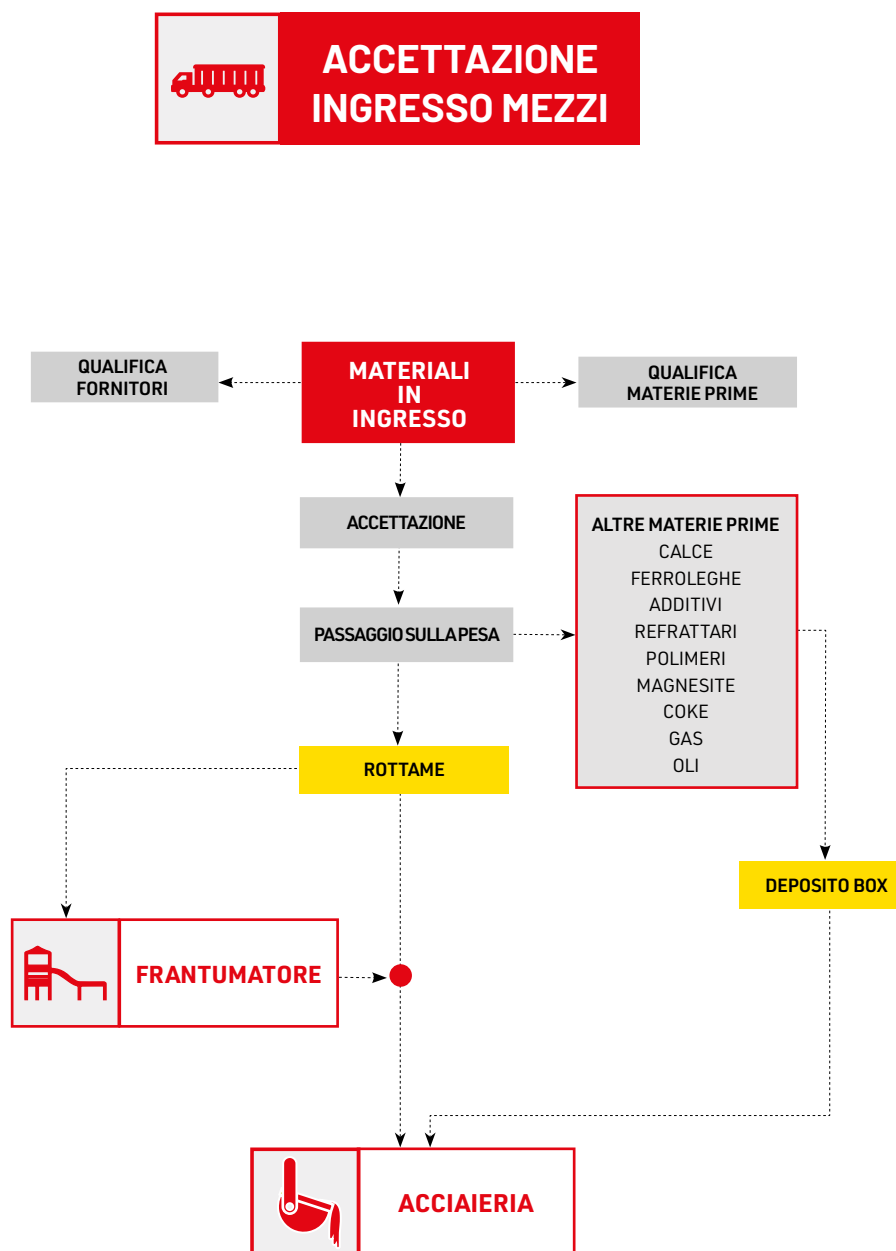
ACCETTAZIONE INGRESSO MEZZI

QUALIFICA FORNITORI

MATERIALI IN INGRESSO

QUALIFICA MATERIE PRIME

ACCETTAZIONE

ALTRE MATERIE PRIME
CALCE
FERROLEGHE
ADDITIVI
REFRATTARI
POLIMERI
MAGNESITE
COKE
GAS
OLI

PASSAGGIO SULLA PESA

ROTTAME

DEPOSITO BOX

FRANTUMATORE

ACCIAIERIA